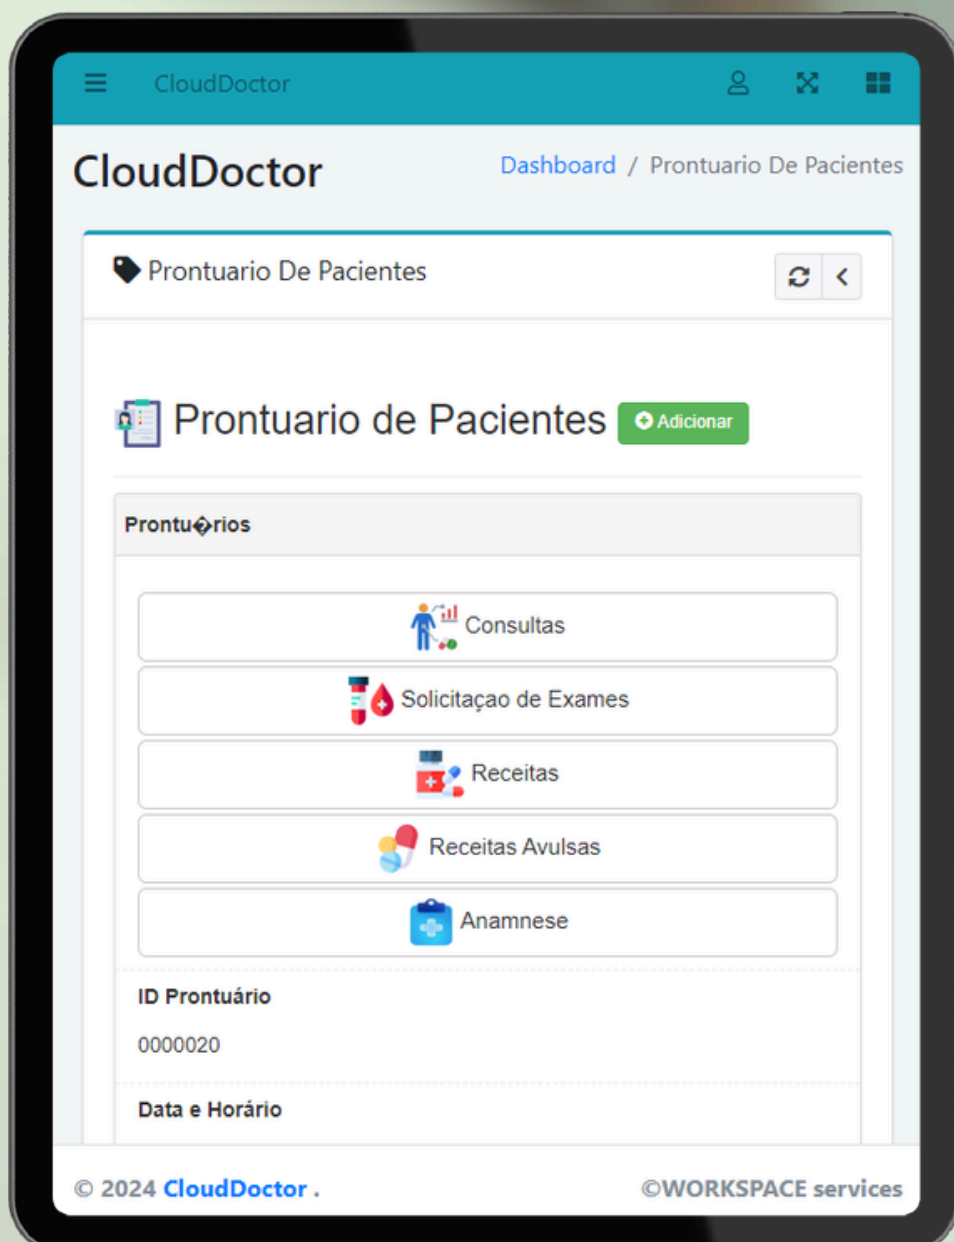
CloudDoctor

CloudDoctor

Dashboard / Prontuario De Pacientes

Prontuario De Pacientes

Prontuario de Pacientes Adicionar

Prontu�rios

Consultas

Solicitaçao de Exames

Receitas

Receitas Avulsas

Anamnese

ID Prontuário

0000020

Data e Horário

© 2024 CloudDoctor .

©WORKSPACE services